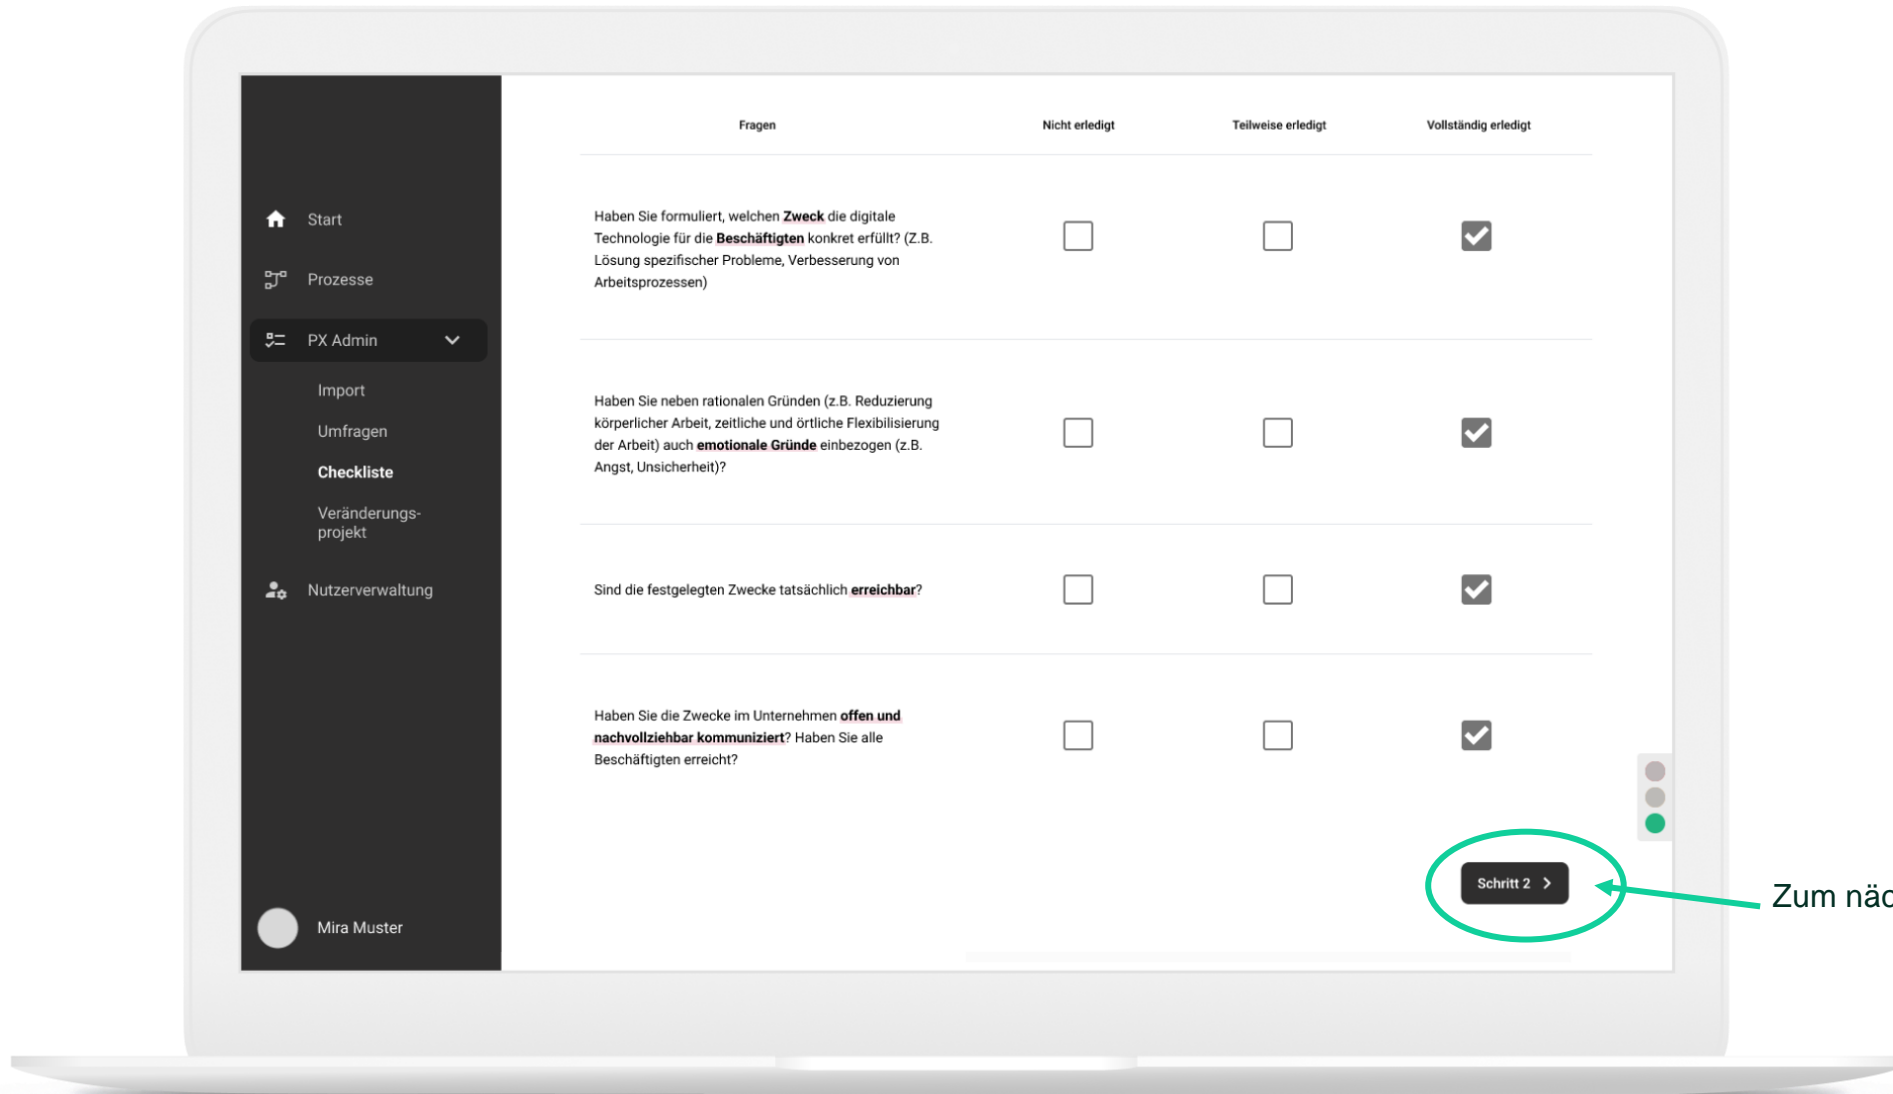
Start

Prozesse

PX Admin

Import

Umfragen

Checkliste

Veränderungsprojekt

Nutzerverwaltung

Mira Muster

| Fragen | Nicht erledigt | Teilweise erledigt | Vollständig erledigt |
|---|---|---|---|
| Haben Sie formuliert, welchen **Zweck** die digitale Technologie für die **Beschäftigten** konkret erfüllt? (Z.B. Lösung spezifischer Probleme, Verbesserung von Arbeitsprozessen) | ☐ | ☐ | ☑ |
| Haben Sie neben rationalen Gründen (z.B. Reduzierung körperlicher Arbeit, zeitliche und örtliche Flexibilisierung der Arbeit) auch **emotionale Gründe** einbezogen (z.B. Angst, Unsicherheit)? | ☐ | ☐ | ☑ |
| Sind die festgelegten Zwecke tatsächlich **erreichbar**? | ☐ | ☐ | ☑ |
| Haben Sie die Zwecke im Unternehmen **offen und nachvollziehbar kommuniziert**? Haben Sie alle Beschäftigten erreicht? | ☐ | ☐ | ☑ |

Schritt 2

Zum näc